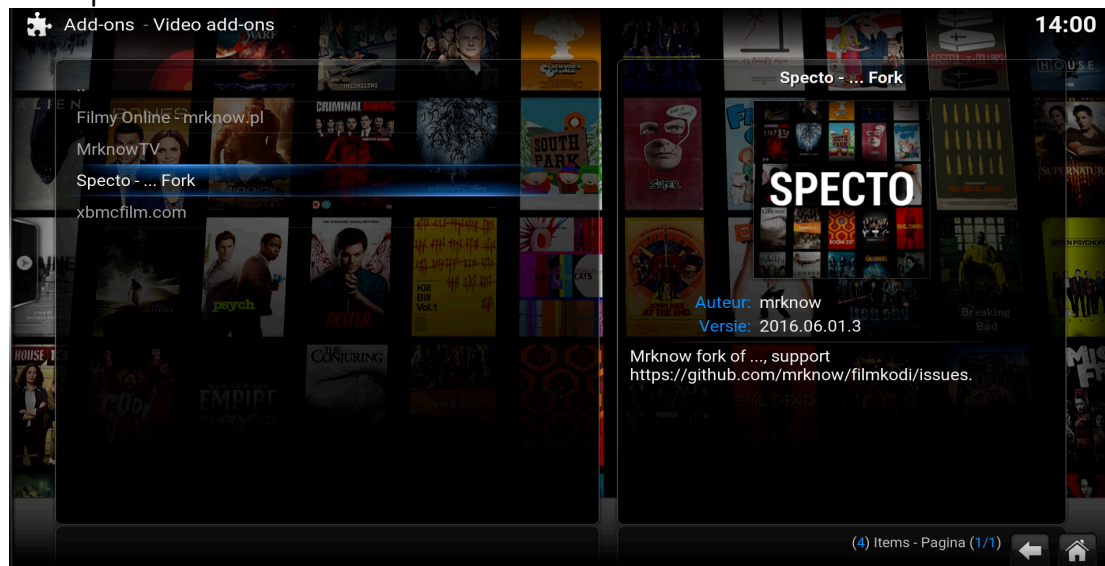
Add-ons - Video add-ons

14:00

..
Filmy Online - mrknow.pl
MrknowTV
Specto - ... Fork
xbmcfilm.com

Specto - ... Fork

SPECTO

Auteur: mrknow
Versie: 2016.06.01.3

Mrknow fork of ..., support https://github.com/mrknow/filmkodi/issues.

(4) Items - Pagina (1/1)